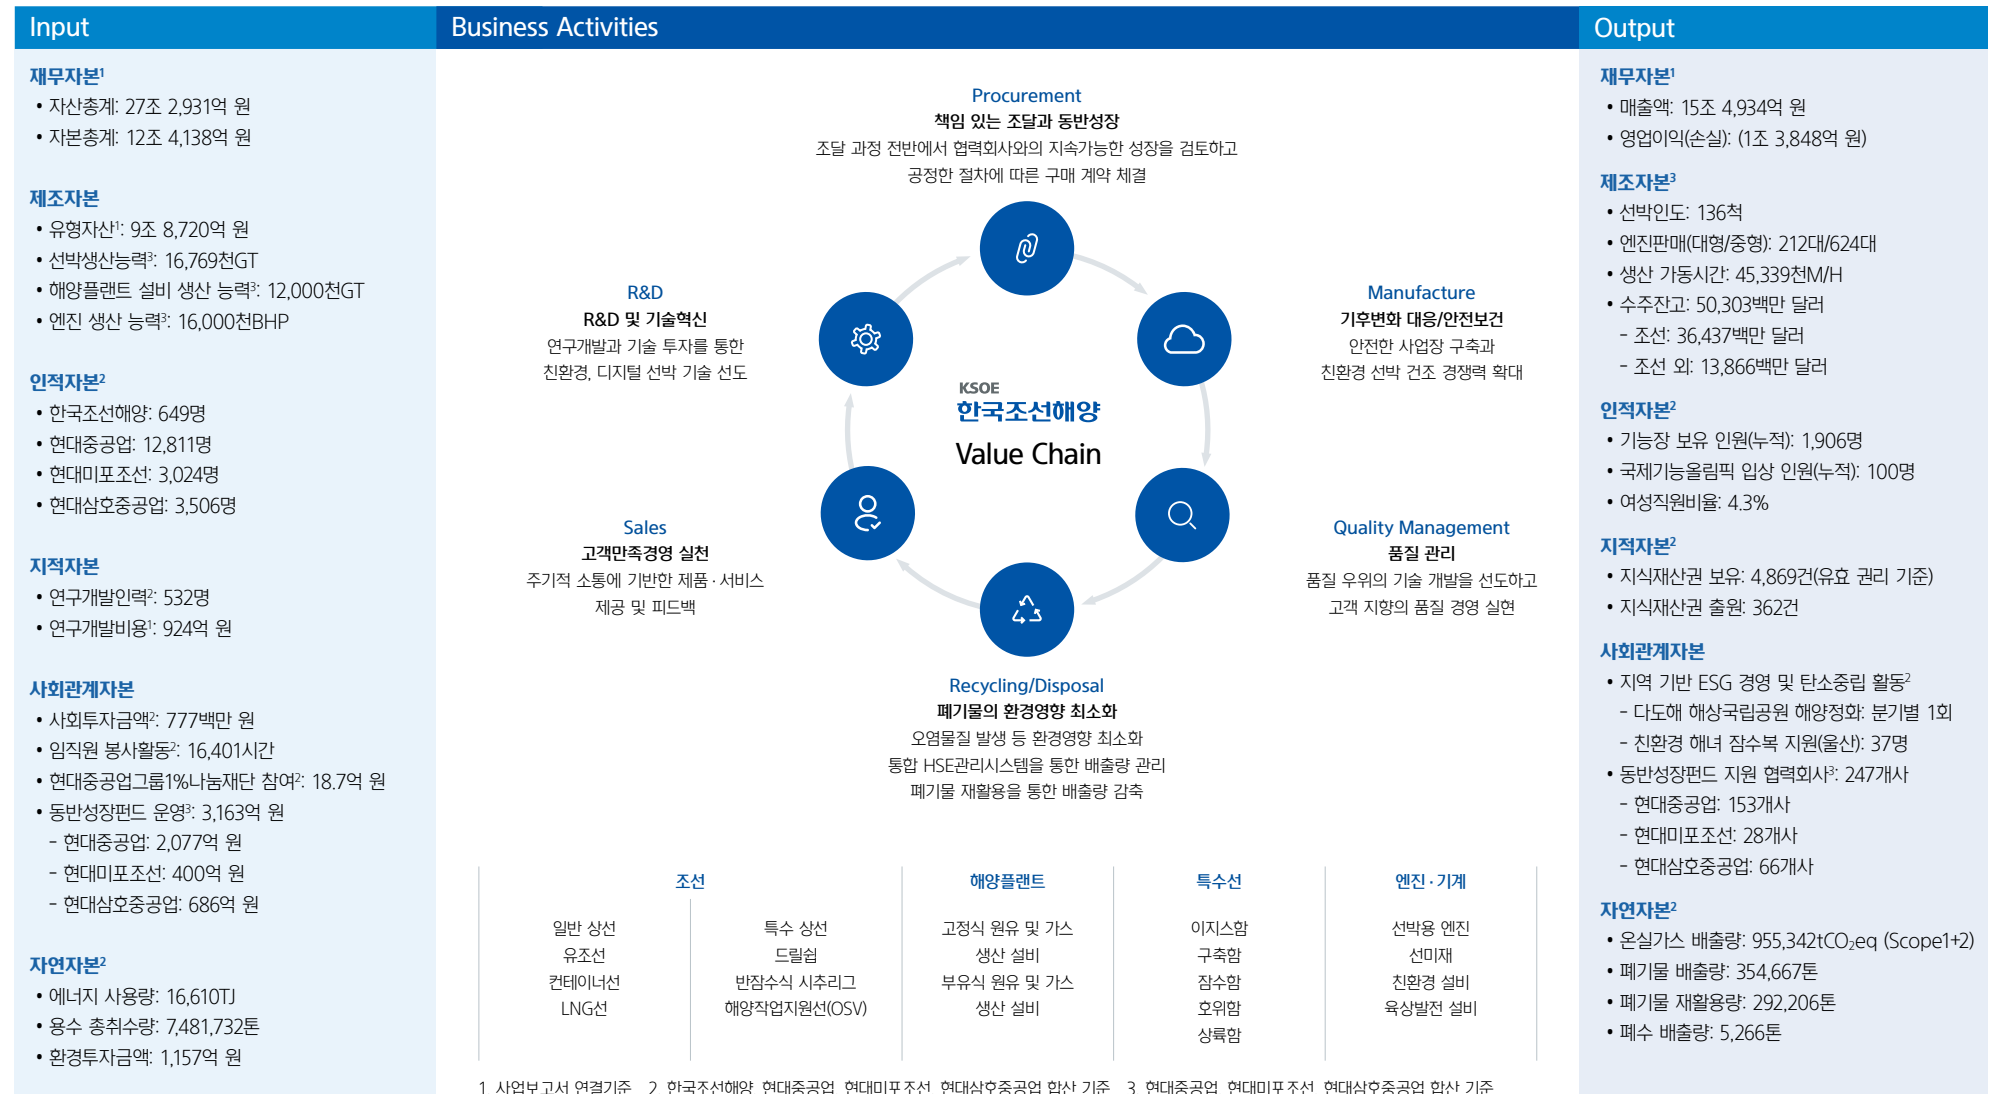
Input

재무자본$^1$
• 자산총계: 27조 2,931억 원
• 자본총계: 12조 4,138억 원

제조자본
• 유형자산$^1$: 9조 8,720억 원
• 선박생산능력$^3$: 16,769천GT
• 해양플랜트 설비 생산 능력$^3$: 12,000천GT
• 엔진 생산 능력$^3$: 16,000천BHP

인적자본$^2$
• 한국조선해양: 649명
• 현대중공업: 12,811명
• 현대미포조선: 3,024명
• 현대삼호중공업: 3,506명

지적자본
• 연구개발인력$^2$: 532명
• 연구개발비용$^1$: 924억 원

사회관계자본
• 사회투자금액$^2$: 777백만 원
• 임직원 봉사활동$^2$: 16,401시간
• 현대중공업그룹1%나눔재단 참여$^2$: 18.7억 원
• 동반성장펀드 운영$^3$: 3,163억 원
- 현대중공업: 2,077억 원
- 현대미포조선: 400억 원
- 현대삼호중공업: 686억 원

자연자본$^2$
• 에너지 사용량: 16,610TJ
• 용수 총취수량: 7,481,732톤
• 환경투자금액: 1,157억 원

Business Activities

Procurement
책임 있는 조달과 동반성장
조달 과정 전반에서 협력회사와의 지속가능한 성장을 검토하고 공정한 절차에 따른 구매 계약 체결

R&D
R&D 및 기술혁신
연구개발과 기술 투자를 통한 친환경, 디지털 선박 기술 선도

Manufacture
기후변화 대응/안전보건
안전한 사업장 구축과 친환경 선박 건조 경쟁력 확대

KSOE
한국조선해양
Value Chain

Sales
고객만족경영 실천
주기적 소통에 기반한 제품 · 서비스 제공 및 피드백

Quality Management
품질 관리
품질 우위의 기술 개발을 선도하고 고객 지향의 품질 경영 실현

Recycling/Disposal
폐기물의 환경영향 최소화
오염물질 발생 등 환경영향 최소화
통합 HSE관리시스템을 통한 배출량 관리
폐기물 재활용을 통한 배출량 감축

| 조선 | | 해양플랜트 | 특수선 | 엔진 · 기계 |
|---|---|---|---|---|
| 일반 상선<br>유조선<br>컨테이너선<br>LNG선 | 특수 상선<br>드릴쉽<br>반잠수식 시추리그<br>해양작업지원선(OSV) | 고정식 원유 및 가스 생산 설비<br>부유식 원유 및 가스 생산 설비 | 이지스함<br>구축함<br>잠수함<br>호위함<br>상륙함 | 선박용 엔진<br>선미재<br>친환경 설비<br>육상발전 설비 |

1 사업보고서 연결기준 2 한국조선해양, 현대중공업, 현대미포조선, 현대삼호중공업 합산 기준 3 현대중공업, 현대미포조선, 현대삼호중공업 합산 기준

Output

재무자본$^1$
• 매출액: 15조 4,934억 원
• 영업이익(손실): (1조 3,848억 원)

제조자본$^3$
• 선박인도: 136척
• 엔진판매(대형/중형): 212대/624대
• 생산 가동시간: 45,339천M/H
• 수주잔고: 50,303백만 달러
- 조선: 36,437백만 달러
- 조선 외: 13,866백만 달러

인적자본$^2$
• 기능장 보유 인원(누적): 1,906명
• 국제기능올림픽 입상 인원(누적): 100명
• 여성직원비율: 4.3%

지적자본$^2$
• 지식재산권 보유: 4,869건(유효 권리 기준)
• 지식재산권 출원: 362건

사회관계자본
• 지역 기반 ESG 경영 및 탄소중립 활동$^2$
- 다도해 해상국립공원 해양정화: 분기별 1회
- 친환경 해녀 잠수복 지원(울산): 37명
• 동반성장펀드 지원 협력회사$^3$: 247개사
- 현대중공업: 153개사
- 현대미포조선: 28개사
- 현대삼호중공업: 66개사

자연자본$^2$
• 온실가스 배출량: 955,342t$CO_2$eq (Scope1+2)
• 폐기물 배출량: 354,667톤
• 폐기물 재활용량: 292,206톤
• 폐수 배출량: 5,266톤